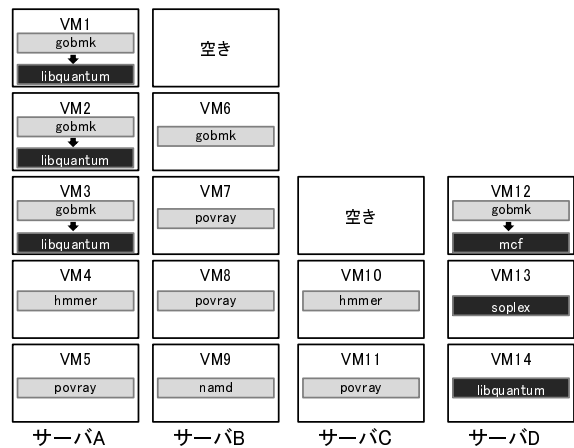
VM1
gobmk
libquantum

空き

VM2
gobmk
libquantum

VM6
gobmk

VM3
gobmk
libquantum

VM7
povray

空き

VM12
gobmk
mcf

VM4
hmmer

VM8
povray

VM10
hmmer

VM13
soplex

VM5
povray

VM9
namd

VM11
povray

VM14
libquantum

サーバA サーバB サーバC サーバD